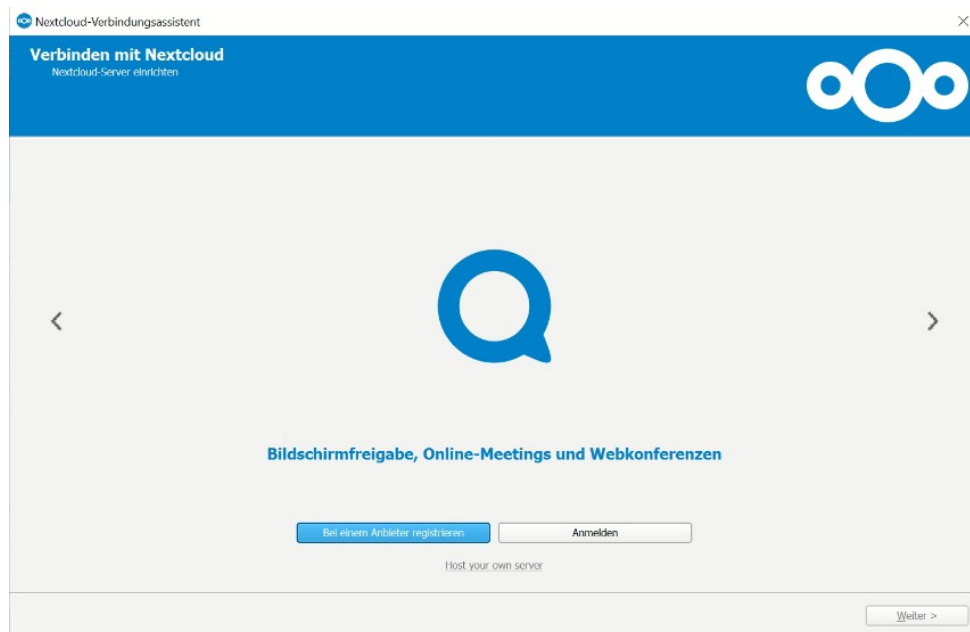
Nextcloud-Verbindungsassistent

Verbinden mit Nextcloud
Nextcloud-Server einrichten

Bildschirmfreigabe, Online-Meetings und Webkonferenzen

Bei einem Anbieter registrieren
Anmelden

Host your own server

Weiter >